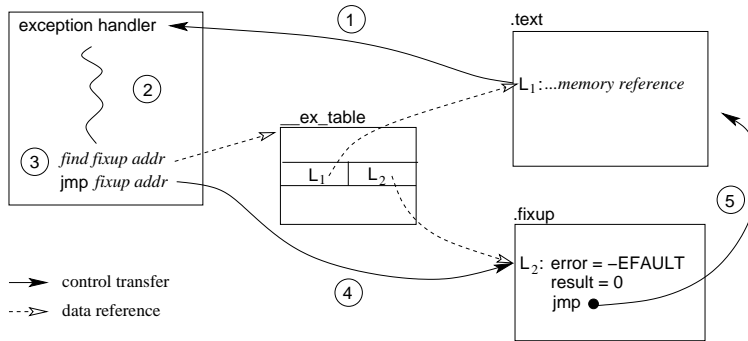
exception handler

1

.text

2

$L_1$: ...memory reference

__ex_table

3 find fixup addr

jmp fixup addr

$L_1$ | $L_2$

5

.fixup

$L_2$: error = –EFAULT
result = 0
jmp

4

control transfer

data reference